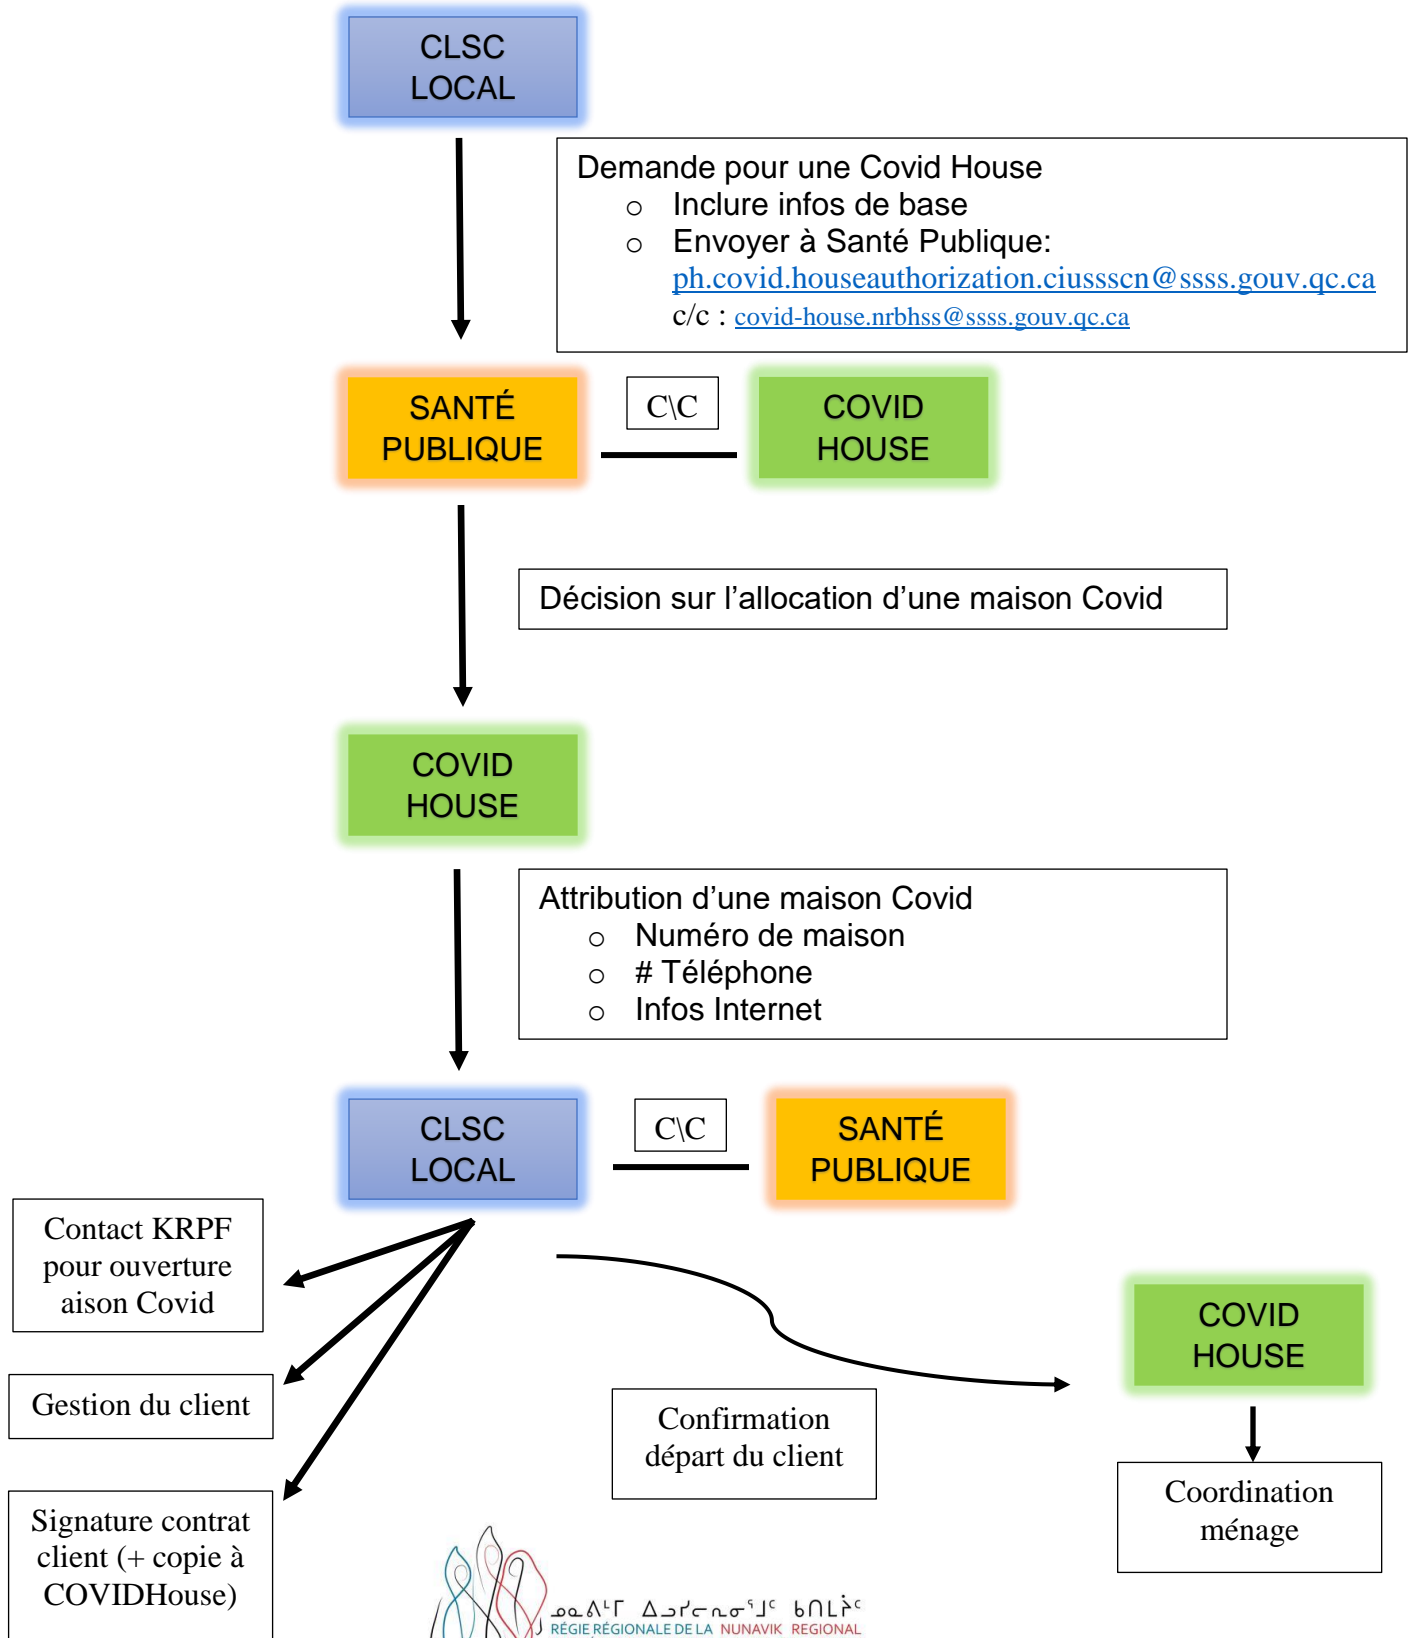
CLSC
LOCAL

Demande pour une Covid House
- Inclure infos de base
- Envoyer à Santé Publique:
ph.covid.houseauthorization.ciussscn@ssss.gouv.qc.ca
c/c : covid-house.nrbhss@ssss.gouv.qc.ca

SANTÉ
PUBLIQUE

C\C

COVID
HOUSE

Décision sur l'allocation d'une maison Covid

COVID
HOUSE

Attribution d'une maison Covid
- Numéro de maison
- # Téléphone
- Infos Internet

CLSC
LOCAL

C\C

SANTÉ
PUBLIQUE

Contact KRPF pour ouverture aison Covid

Gestion du client

Signature contrat client (+ copie à COVIDHouse)

Confirmation départ du client

COVID
HOUSE

Coordination ménage

ᓄᓇᕕᒻᒥ ᐃᓗᓯᓕᕆᓂᕐᒧᑦ ᑲᑎᒪᔨᑦ
RÉGIE RÉGIONALE DE LA NUNAVIK REGIONAL